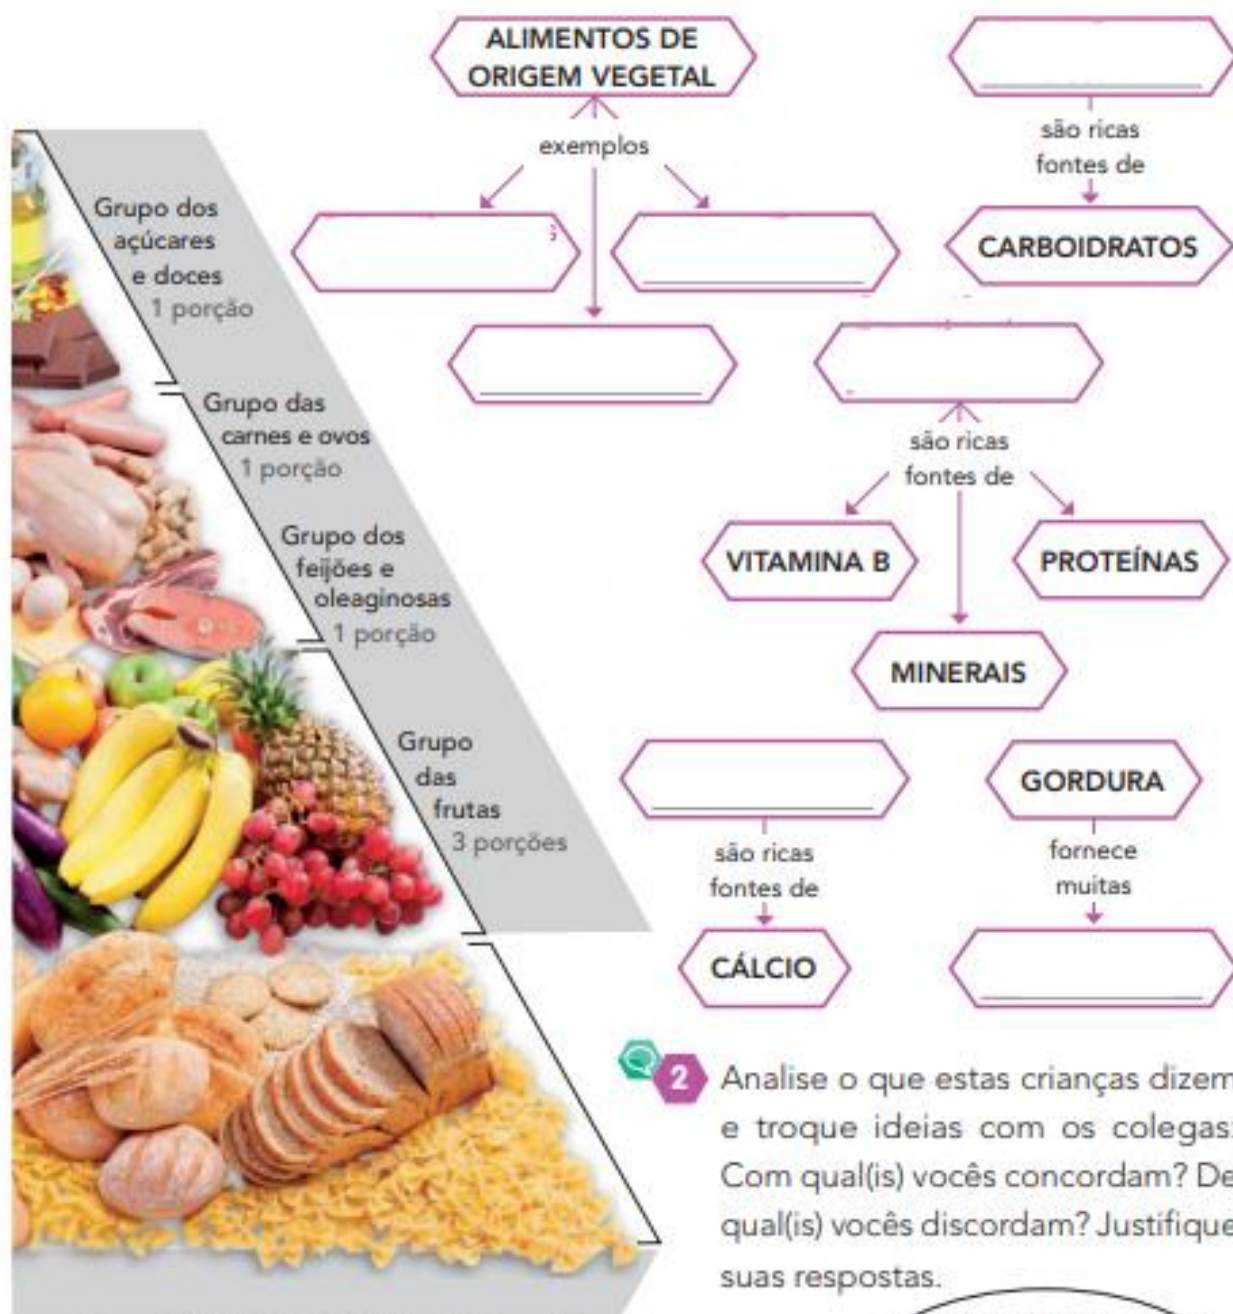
Grupo dos açúcares e doces
1 porção

Grupo das carnes e ovos
1 porção

Grupo dos feijões e oleaginosas
1 porção

Grupo das frutas
3 porções

ALIMENTOS DE ORIGEM VEGETAL

exemplos

são ricas fontes de

CARBOIDRATOS

são ricas fontes de

VITAMINA B

PROTEÍNAS

MINERAIS

GORDURA

são ricas fontes de

fornece muitas

CÁLCIO

2 Analise o que estas crianças dizem e troque ideias com os colegas: Com qual(is) vocês concordam? De qual(is) vocês discordam? Justifique suas respostas.